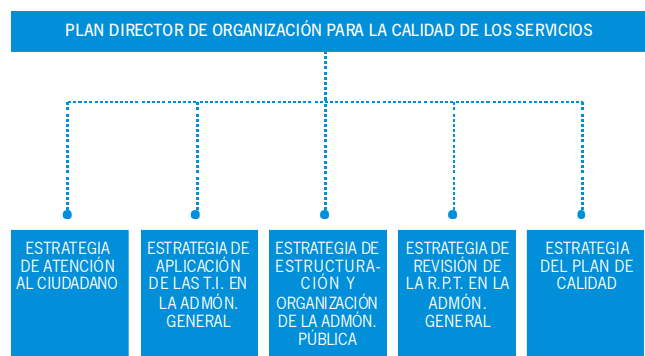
PLAN DIRECTOR DE ORGANIZACIÓN PARA LA CALIDAD DE LOS SERVICIOS

ESTRATEGIA DE ATENCIÓN AL CIUDADANO

ESTRATEGIA DE APLICACIÓN DE LAS T.I. EN LA ADMÓN. GENERAL

ESTRATEGIA DE ESTRUCTURACIÓN Y ORGANIZACIÓN DE LA ADMÓN. PÚBLICA

ESTRATEGIA DE REVISIÓN DE LA R.P.T. EN LA ADMÓN. GENERAL

ESTRATEGIA DEL PLAN DE CALIDAD